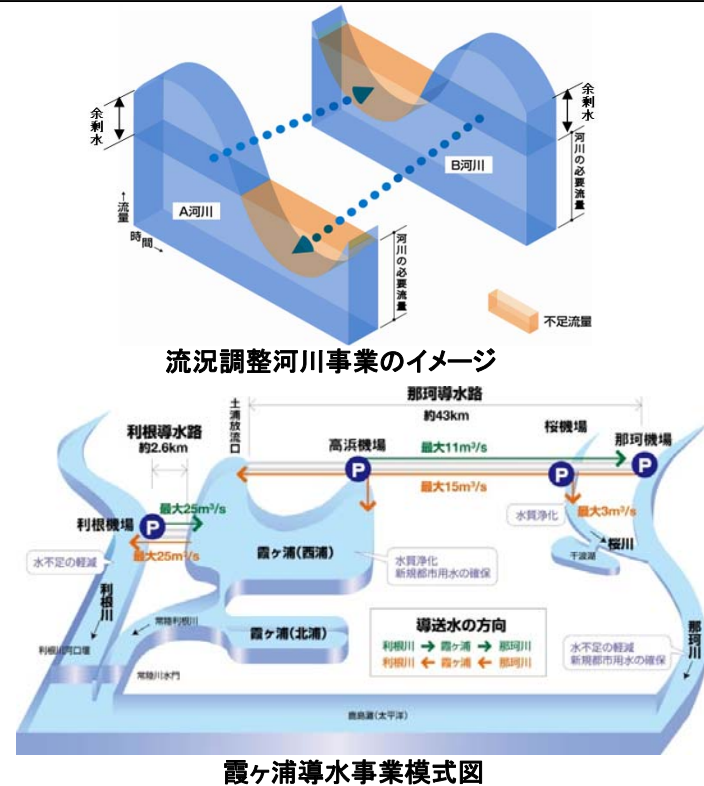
余剰水

流量

時間

A河川

河川の必要流量

B河川

余剰水

河川の必要流量

不足流量

流況調整河川事業のイメージ

土浦放流口

那珂導水路

約43km

利根導水路

約2.6km

高浜機場

桜機場

那珂機場

P

P

P

最大11m³/s

最大15m³/s

最大3m³/s

水質浄化

桜川

千波湖

最大25m³/s

最大25m³/s

利根機場

P

水不足の軽減

霞ヶ浦（西浦）

水質浄化
新規都市用水の確保

利根川

常陸利根川

霞ヶ浦（北浦）

導送水の方向

利根川 → 霞ヶ浦 → 那珂川

利根川 ← 霞ヶ浦 ← 那珂川

利根川河口堰

常陸川水門

水不足の軽減
新規都市用水の確保

那珂川

鹿島灘（太平洋）

霞ヶ浦導水事業模式図